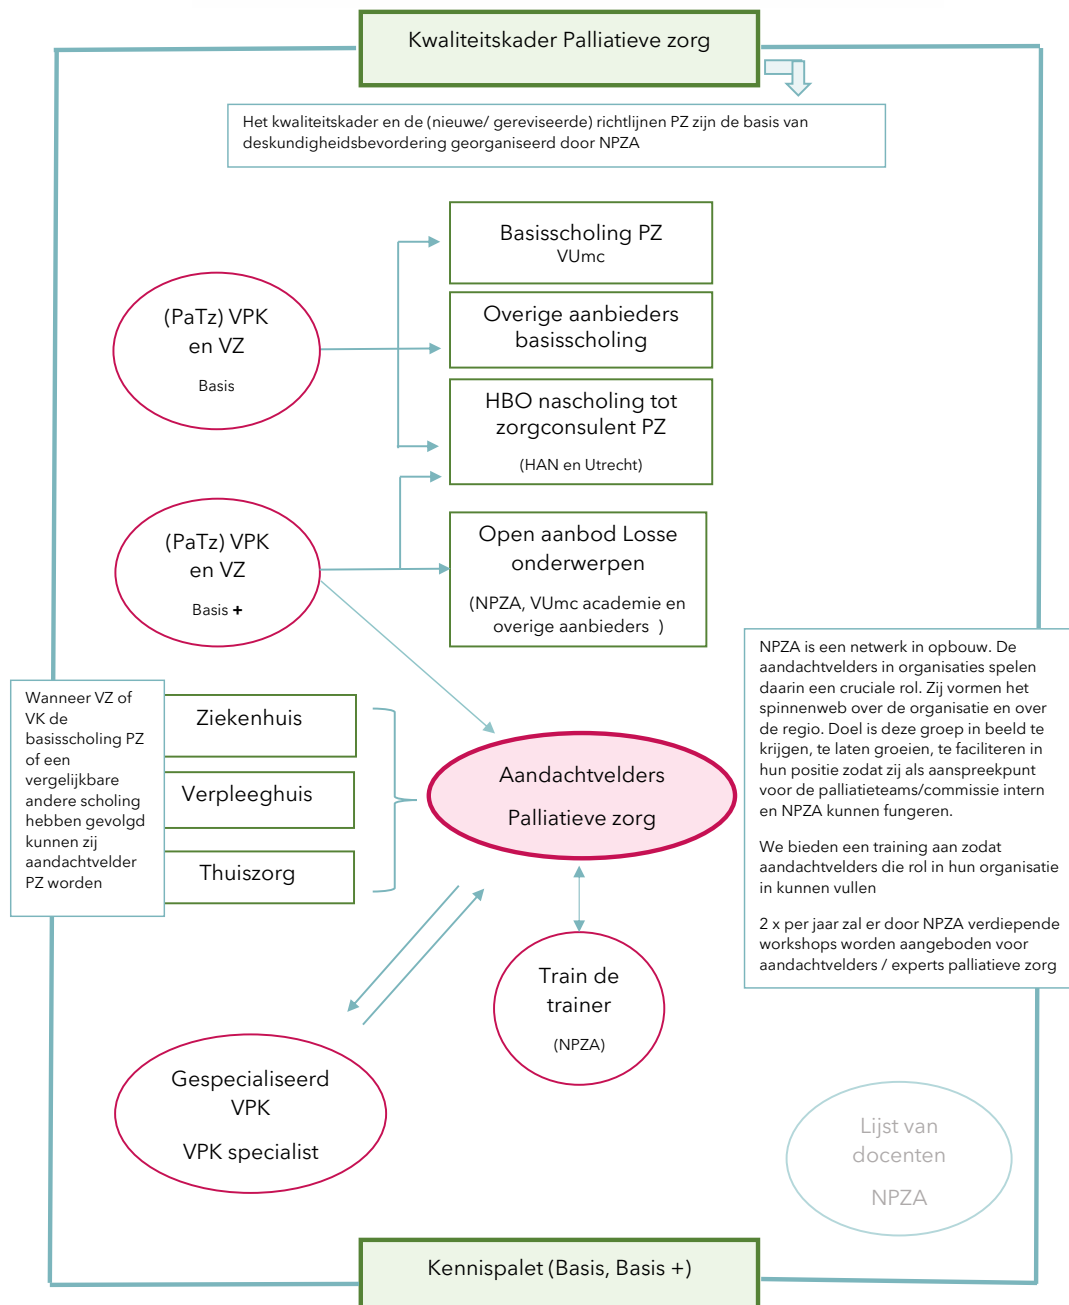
Kwaliteitskader Palliatieve zorg

Het kwaliteitskader en de (nieuwe/ gereviseerde) richtlijnen PZ zijn de basis van deskundigheidsbevordering georganiseerd door NPZA

(PaTz) VPK en VZ

Basis

Basisscholing PZ
VUmc

Overige aanbieders basisscholing

HBO nascholing tot zorgconsulent PZ

(HAN en Utrecht)

(PaTz) VPK en VZ

Basis +

Open aanbod Losse onderwerpen

(NPZA, VUmc academie en overige aanbieders )

NPZA is een netwerk in opbouw. De aandachtvelders in organisaties spelen daarin een cruciale rol. Zij vormen het spinnenweb over de organisatie en over de regio. Doel is deze groep in beeld te krijgen, te laten groeien, te faciliteren in hun positie zodat zij als aanspreekpunt voor de palliatieteams/commissie intern en NPZA kunnen fungeren.

We bieden een training aan zodat aandachtvelders die rol in hun organisatie in kunnen vullen

2 x per jaar zal er door NPZA verdiepende workshops worden aangeboden voor aandachtvelders / experts palliatieve zorg

Wanneer VZ of VK de basisscholing PZ of een vergelijkbare andere scholing hebben gevolgd kunnen zij aandachtvelder PZ worden

Ziekenhuis

Verpleeghuis

Thuiszorg

Aandachtvelders

Palliatieve zorg

Train de trainer

(NPZA)

Gespecialiseerd VPK

VPK specialist

Lijst van docenten

NPZA

Kennispalet (Basis, Basis +)